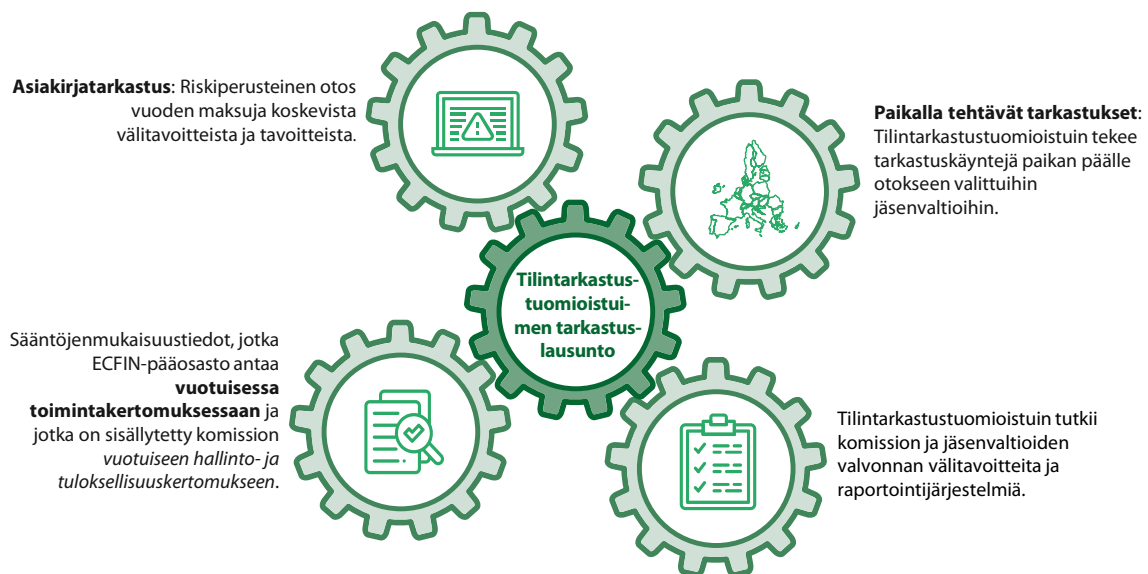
**Asiakirjatarkastus**: Riskiperusteinen otos vuoden maksuja koskevista välitavoitteista ja tavoitteista.

**Paikalla tehtävät tarkastukset**: Tilintarkastustuomioistuin tekee tarkastuskäyntejä paikan päälle otokseen valittuihin jäsenvaltioihin.

**Tilintarkastustuomioistuimen tarkastuslausunto**

Sääntöjenmukaisuustiedot, jotka ECFIN-pääosasto antaa **vuotuisessa toimintakertomuksessaan** ja jotka on sisällytetty komission *vuotuiseen hallinto- ja tuloksellisuuskertomukseen*.

Tilintarkastustuomioistuin tutkii komission ja jäsenvaltioiden valvonnan välitavoitteita ja raportointijärjestelmiä.